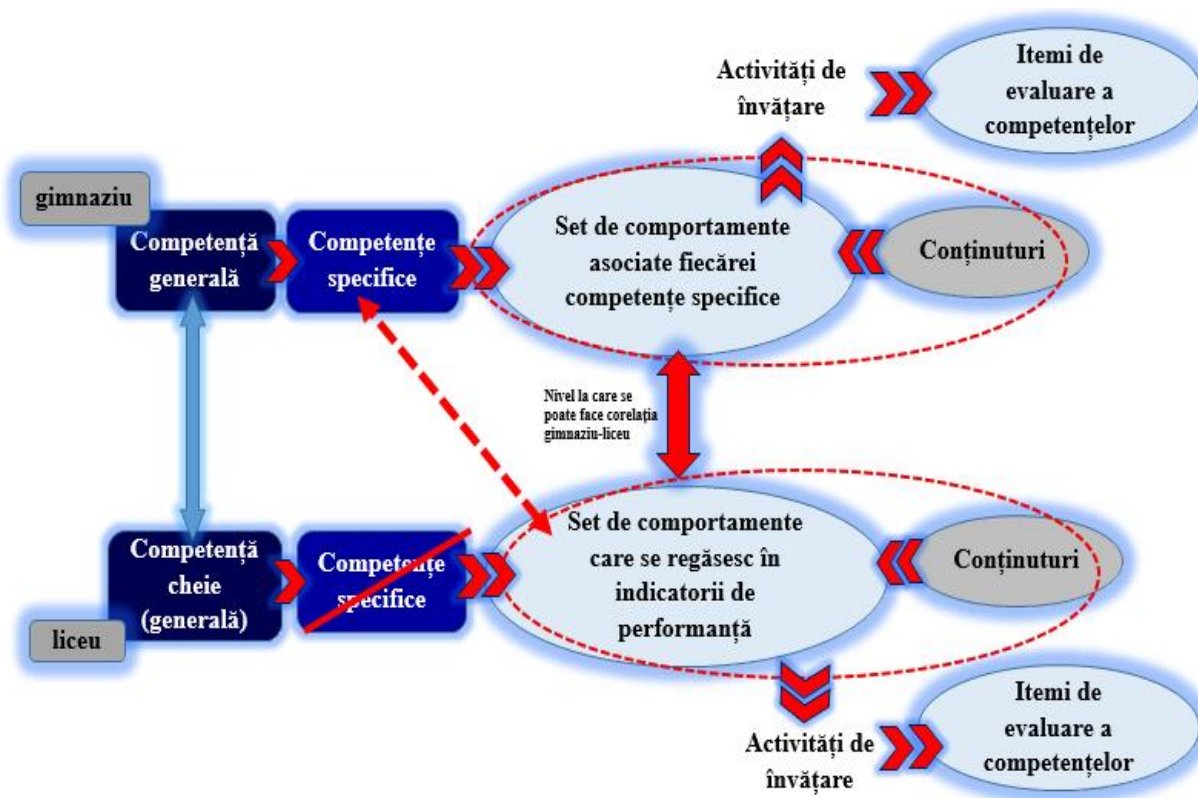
Activități de învățare

Itemi de evaluare a competențelor

gimnaziu

Competență generală

Competențe specifice

Set de comportamente asociate fiecărei competențe specifice

Conținuturi

Nivel la care se poate face corelația gimnaziu-liceu

Competență cheie (generală)

Competențe specifice

Set de comportamente care se regăsesc în indicatorii de performanță

Conținuturi

liceu

Activități de învățare

Itemi de evaluare a competențelor